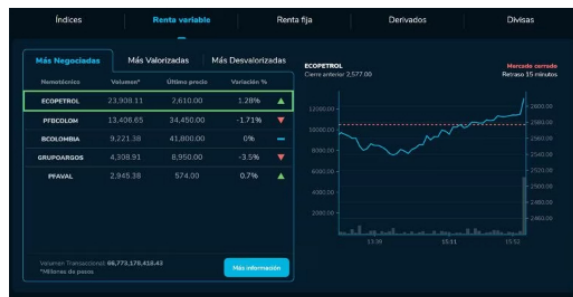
Índices | Renta variable | Renta fija | Derivados | Divisas

Más Negociadas | Más Valorizadas | Más Desvalorizadas

| Nemotécnico | Volumen* | Último precio | Variación % |
|---|---|---|---|
| ECOPETROL | 23,908.11 | 2,610.00 | 1.28% |
| PFBCOLOM | 13,406.65 | 34,450.00 | -1.71% |
| BCOLOMBIA | 9,221.38 | 41,800.00 | 0% |
| GRUPOARGOS | 4,308.91 | 8,950.00 | -3.5% |
| PFAVAL | 2,945.38 | 574.00 | 0.7% |

Volumen Transaccional: 66,773,179,418.43
*Millones de pesos.

Más información

ECOPETROL
Cierre anterior 2,577.00

Mercado cerrado
Retraso 15 minutos

12000.00
10000.00
8000.00
6000.00
4000.00
2000.00

2600.00
2580.00
2560.00
2540.00
2520.00
2500.00
2480.00
2460.00

13:30
15:01
15:32